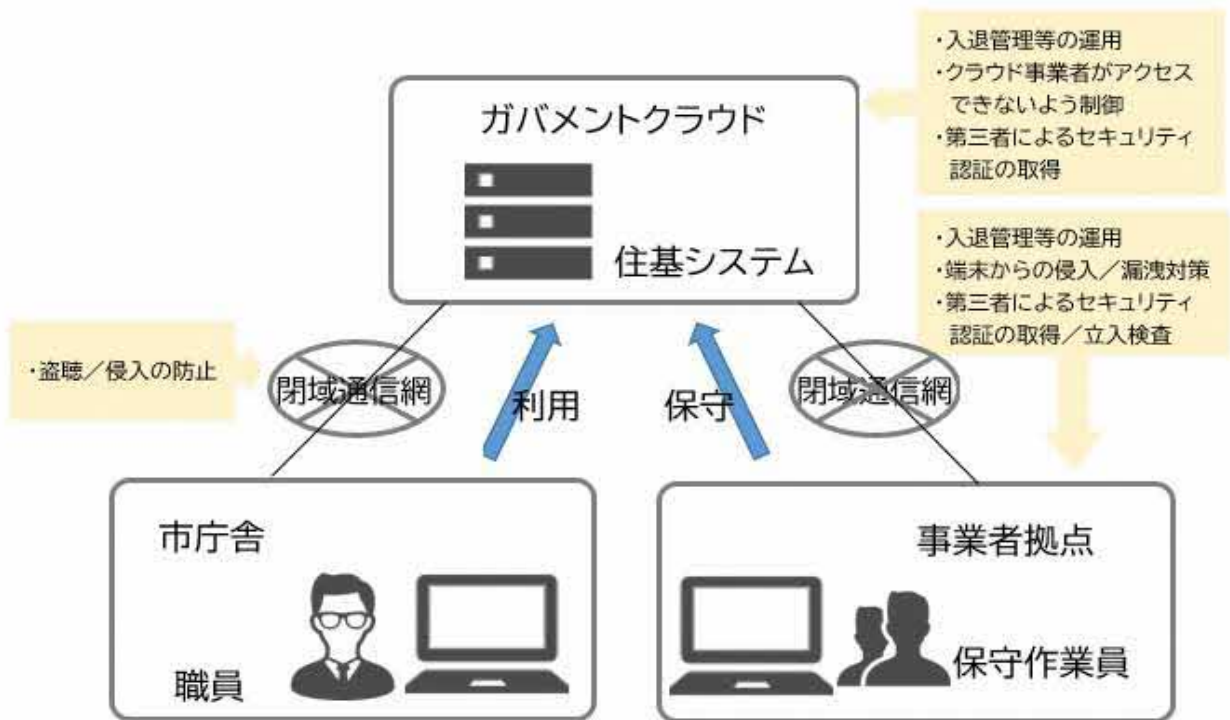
・入退管理等の運用
・クラウド事業者がアクセスできないよう制御
・第三者によるセキュリティ認証の取得

ガバメントクラウド

住基システム

・入退管理等の運用
・端末からの侵入／漏洩対策
・第三者によるセキュリティ認証の取得／立入検査

・盗聴／侵入の防止

閉域通信網

利用

保守

閉域通信網

市庁舎

職員

事業者拠点

保守作業員